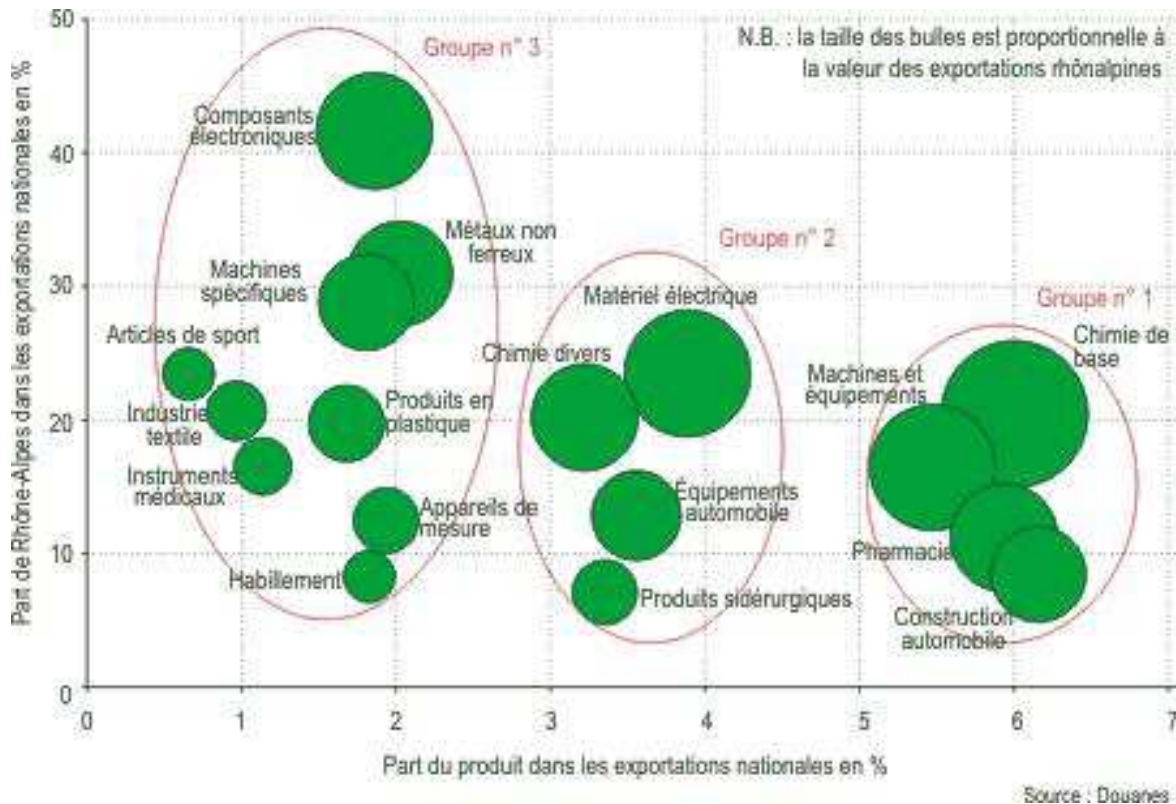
N.B. : la taille des bulles est proportionnelle à la valeur des exportations rhônalpines

Groupe n° 3

Groupe n° 2

Groupe n° 1

Composants électroniques

Métaux non ferreux

Machines spécifiques

Articles de sport

Industrie textile

Instruments médicaux

Produits en plastique

Appareils de mesure

Habillement

Matériel électrique

Chimie divers

Équipements automobile

Produits sidérurgiques

Chimie de base

Machines et équipements

Pharmacie

Construction automobile

Part de Rhône-Alpes dans les exportations nationales en %

50

40

30

20

10

0

0

1

2

3

4

5

6

7

Part du produit dans les exportations nationales en %

Source : Douanes